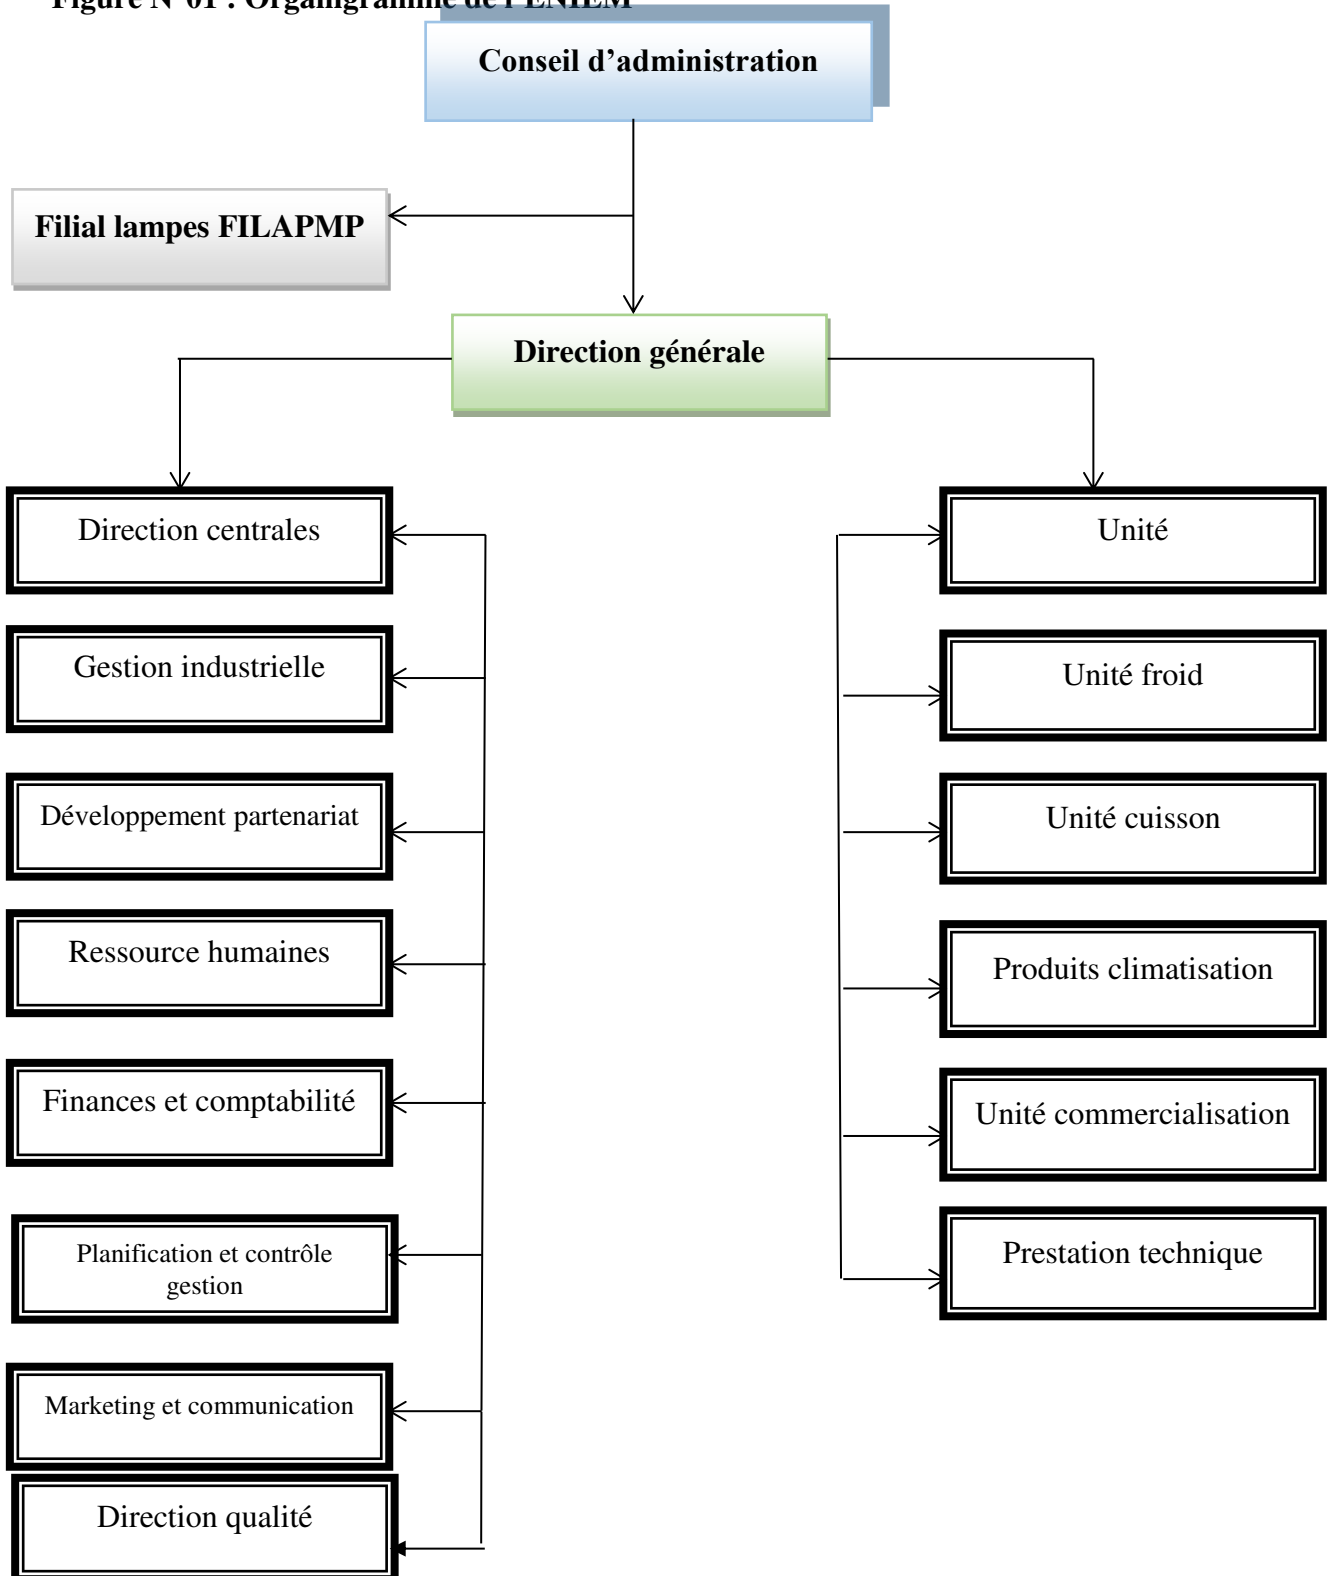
Figure N°01 : Organigramme de l'ENIEM

Conseil d'administration

Filial lampes FILAPMP

Direction générale

Direction centrales

Gestion industrielle

Développement partenariat

Ressource humaines

Finances et comptabilité

Planification et contrôle gestion

Marketing et communication

Direction qualité

Unité

Unité froid

Unité cuisson

Produits climatisation

Unité commercialisation

Prestation technique